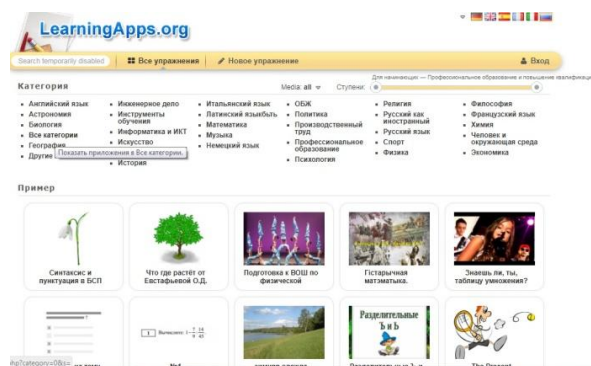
LearningApps.org

Search temporarily disabled | Все упражнения | Новое упражнение | Вход

Категория

Media: all | Ступени: | Для начинающих — Профессиональное образование и повышение квалификации

- Английский язык
- Астрономия
- Биология
- Все категории
- География
- Другие

Показать приложения в Все категории.

- Инженерное дело
- Инструменты обучения
- Информатика и ИКТ
- Искусство
- История

- Итальянский язык
- Латинский языкбть
- Математика
- Музыка
- Немецкий язык

- ОБЖ
- Политика
- Производственный труд
- Профессиональное образование
- Психология

- Религия
- Русский как иностранный
- Русский язык
- Спорт
- Физика

- Философия
- Французский язык
- Химия
- Человек и окружающая среда
- Экономика

Пример

Синтаксис и пунктуация в БСП

Что где растёт от Евстафьевой О.Д.

Подготовка к ВОШ по физической

Гістарычная матэматыка.

Знаешь ли, ты, таблицу умножения?

Вычислите: $1\frac{2}{9}\cdot\frac{14}{45}$

Разделительные Ъ и Ь

hp?category=0&s=